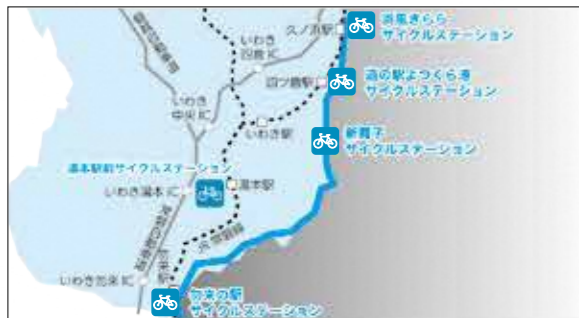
久ノ浜駅
潮風きらら サイクルステーション
いわき 四倉 IC
道の駅よつくら港 サイクルステーション
四ツ倉駅
いわき 中央 IC
いわき駅
新舞子 サイクルステーション
湯本駅前サイクルステーション
いわき湯本 IC
湯本駅
いわき勿来 IC
勿来の関 サイクルステーション